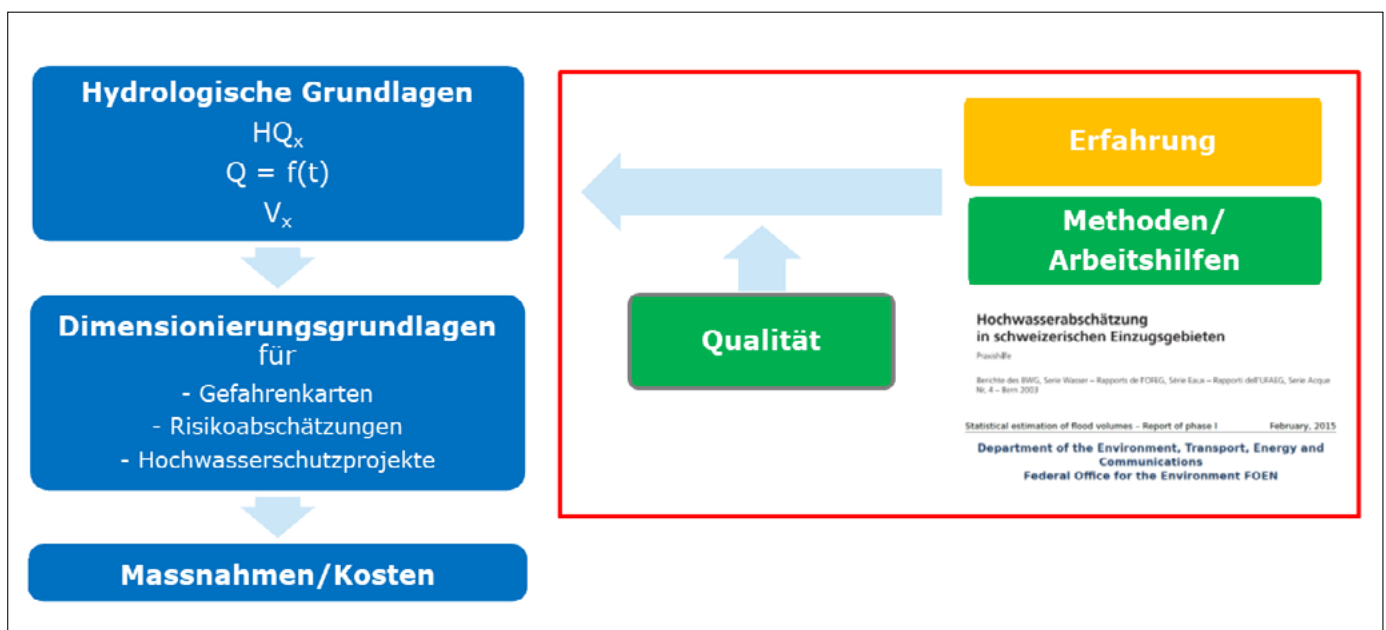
Hydrologische Grundlagen
$HQ_x$
$Q = f(t)$
$V_x$

Dimensionierungsgrundlagen für
- Gefahrenkarten
- Risikoabschätzungen
- Hochwasserschutzprojekte

Massnahmen/Kosten

Erfahrung

Methoden/ Arbeitshilfen

Qualität

Hochwasserabschätzung in schweizerischen Einzugsgebieten

Praxishilfe

Berichte des BWG, Serie Wasser – Rapports de l'OFEG, Série Eaux – Rapporti dell'UFAEG, Serie Acque Nr. 4 – Bern 2003

Statistical estimation of flood volumes – Report of phase I February, 2015

Department of the Environment, Transport, Energy and Communications
Federal Office for the Environment FOEN